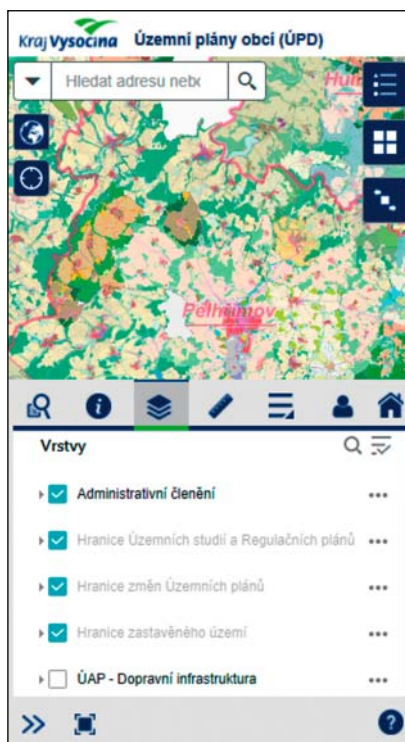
Kraj Vysočina Územní plány obcí (ÚPD)

Hledat adresu nebo

Hum

Pelhřimov

Vrstvy

Administrativní členění •••

Hranice Územních studií a Regulačních plánů •••

Hranice změn Územních plánů •••

Hranice zastavěného území •••

ÚAP - Dopravní infrastruktura •••

»

?